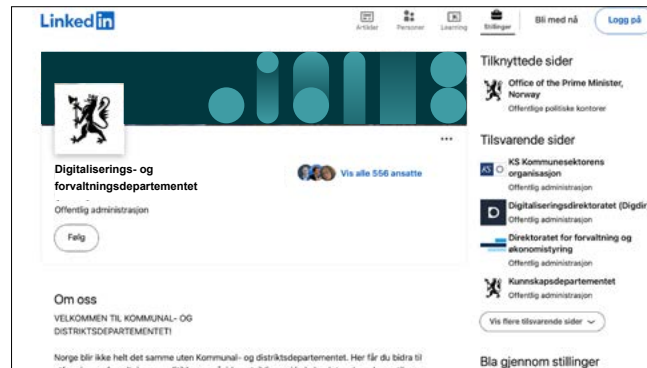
Linked in

Artikler Personer Learning Stillinger Bli med nå Logg på

Digitaliserings- og forvaltningsdepartementet

Offentlig administrasjon

Følg

Vis alle 556 ansatte

•••

Om oss

VELKOMMEN TIL KOMMUNAL- OG DISTRIKTSDEPARTEMENTET!

Norge blir ikke helt det samme uten Kommunal- og distriktsdepartementet. Her får du bidra til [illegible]

Tilknyttede sider

Office of the Prime Minister, Norway
Offentlige politiske kontorer

Tilsvarende sider

KS Kommunesektorens organisasjon
Offentlig administrasjon

Digitaliseringsdirektoratet (Digdir
Offentlig administrasjon

Direktoratet for forvaltning og økonomistyring
Offentlig administrasjon

Kunnskapsdepartementet
Offentlig administrasjon

Vis flere tilsvarende sider

Bla gjennom stillinger